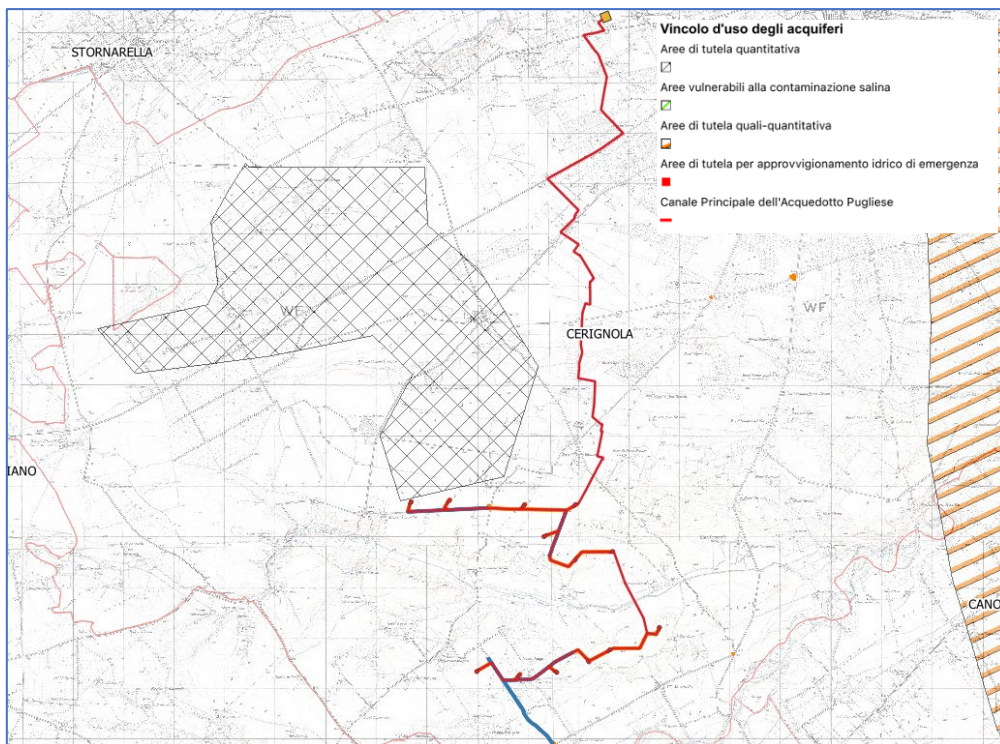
STORNARELLA

Vincolo d'uso degli acquiferi
Aree di tutela quantitativa
Aree vulnerabili alla contaminazione salina
Aree di tutela quali-quantitativa
Aree di tutela per approvvigionamento idrico di emergenza
Canale Principale dell'Acquedotto Pugliese

WF

WF

CERIGNOLA

IANO

CANO